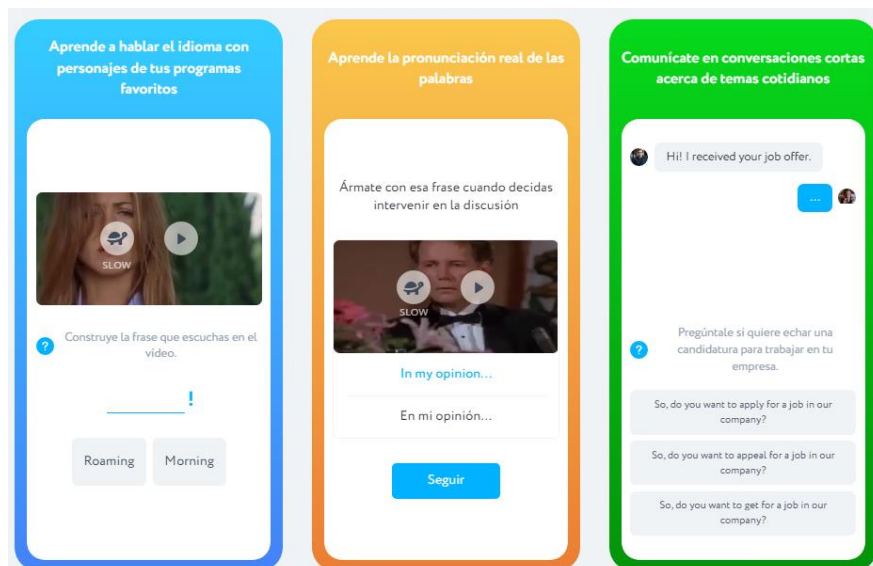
Aprende a hablar el idioma con personajes de tus programas favoritos

SLOW

Construye la frase que escuchas en el video.

_______ !

Roaming

Morning

Aprende la pronunciación real de las palabras

Ármate con esa frase cuando decidas intervenir en la discusión

SLOW

In my opinion...

En mi opinión...

Seguir

Comunícate en conversaciones cortas acerca de temas cotidianos

Hi! I received your job offer.

...

Pregúntale si quiere echar una candidatura para trabajar en tu empresa.

So, do you want to apply for a job in our company?

So, do you want to appeal for a job in our company?

So, do you want to get for a job in our company?